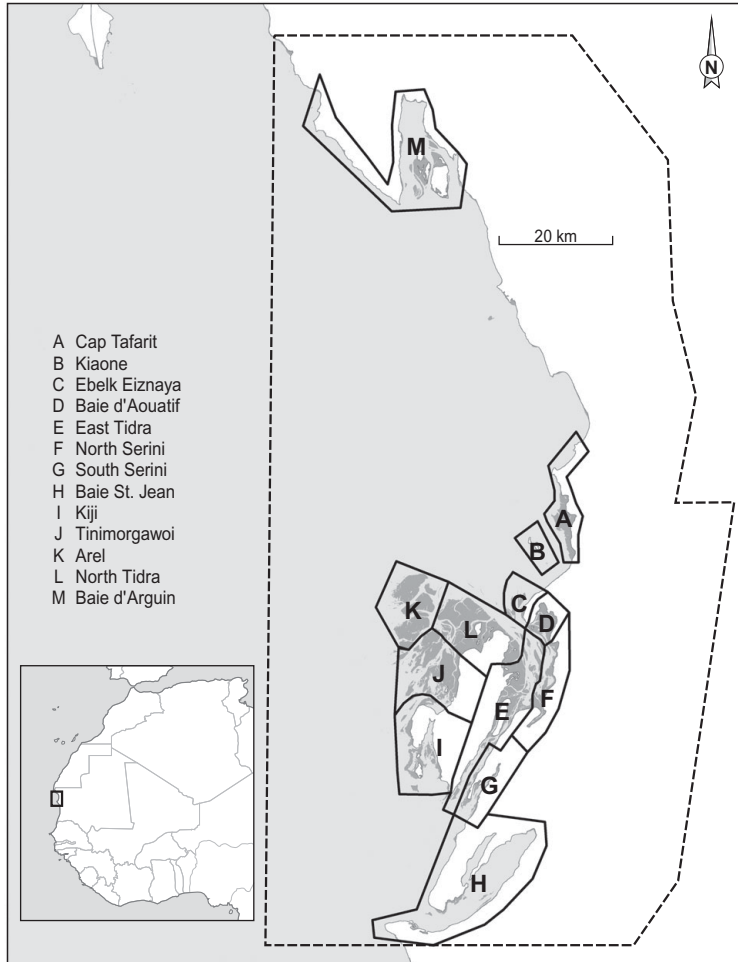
N

M

20 km

A Cap Tafarit
B Kiaone
C Ebelk Eiznaya
D Baie d'Aouatif
E East Tidra
F North Serini
G South Serini
H Baie St. Jean
I Kiji
J Tinimorgawoi
K Arel
L North Tidra
M Baie d'Arguin

A
B
C
D
K
L
J
E
F
I
G
H